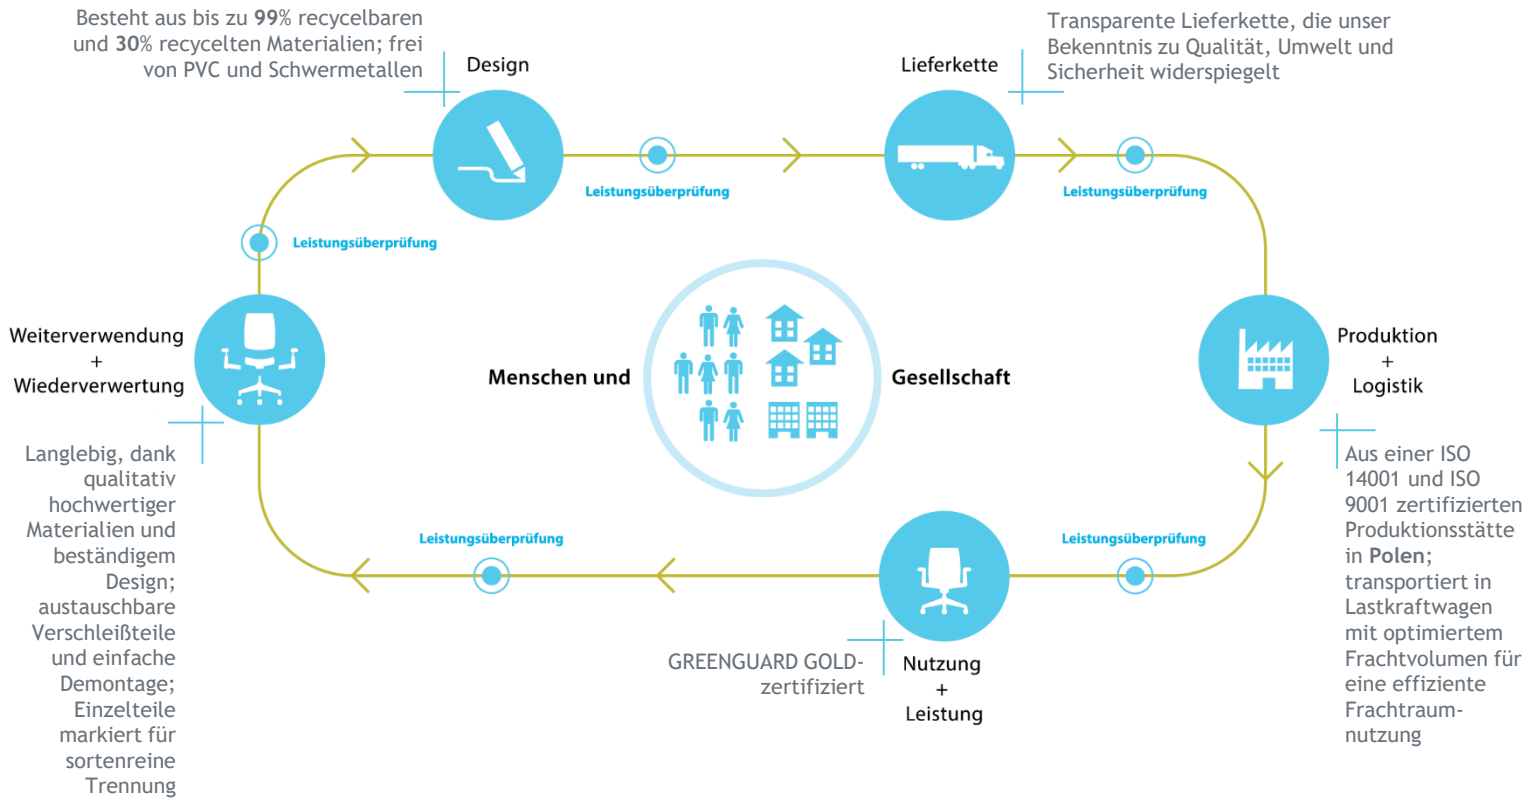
Besteht aus bis zu 99% recycelbaren und 30% recycelten Materialien; frei von PVC und Schwermetallen

Design

Lieferkette

Transparente Lieferkette, die unser Bekenntnis zu Qualität, Umwelt und Sicherheit widerspiegelt

Leistungsüberprüfung

Leistungsüberprüfung

Leistungsüberprüfung

Weiterverwendung
+
Wiederverwertung

Menschen und

Gesellschaft

Produktion
+
Logistik

Langlebig, dank qualitativ hochwertiger Materialien und beständigem Design; austauschbare Verschleißteile und einfache Demontage; Einzelteile markiert für sortenreine Trennung

Leistungsüberprüfung

Leistungsüberprüfung

Aus einer ISO 14001 und ISO 9001 zertifizierten Produktionsstätte in Polen; transportiert in Lastkraftwagen mit optimiertem Frachtvolumen für eine effiziente Frachtraumnutzung

GREENGUARD GOLD-zertifiziert

Nutzung
+
Leistung